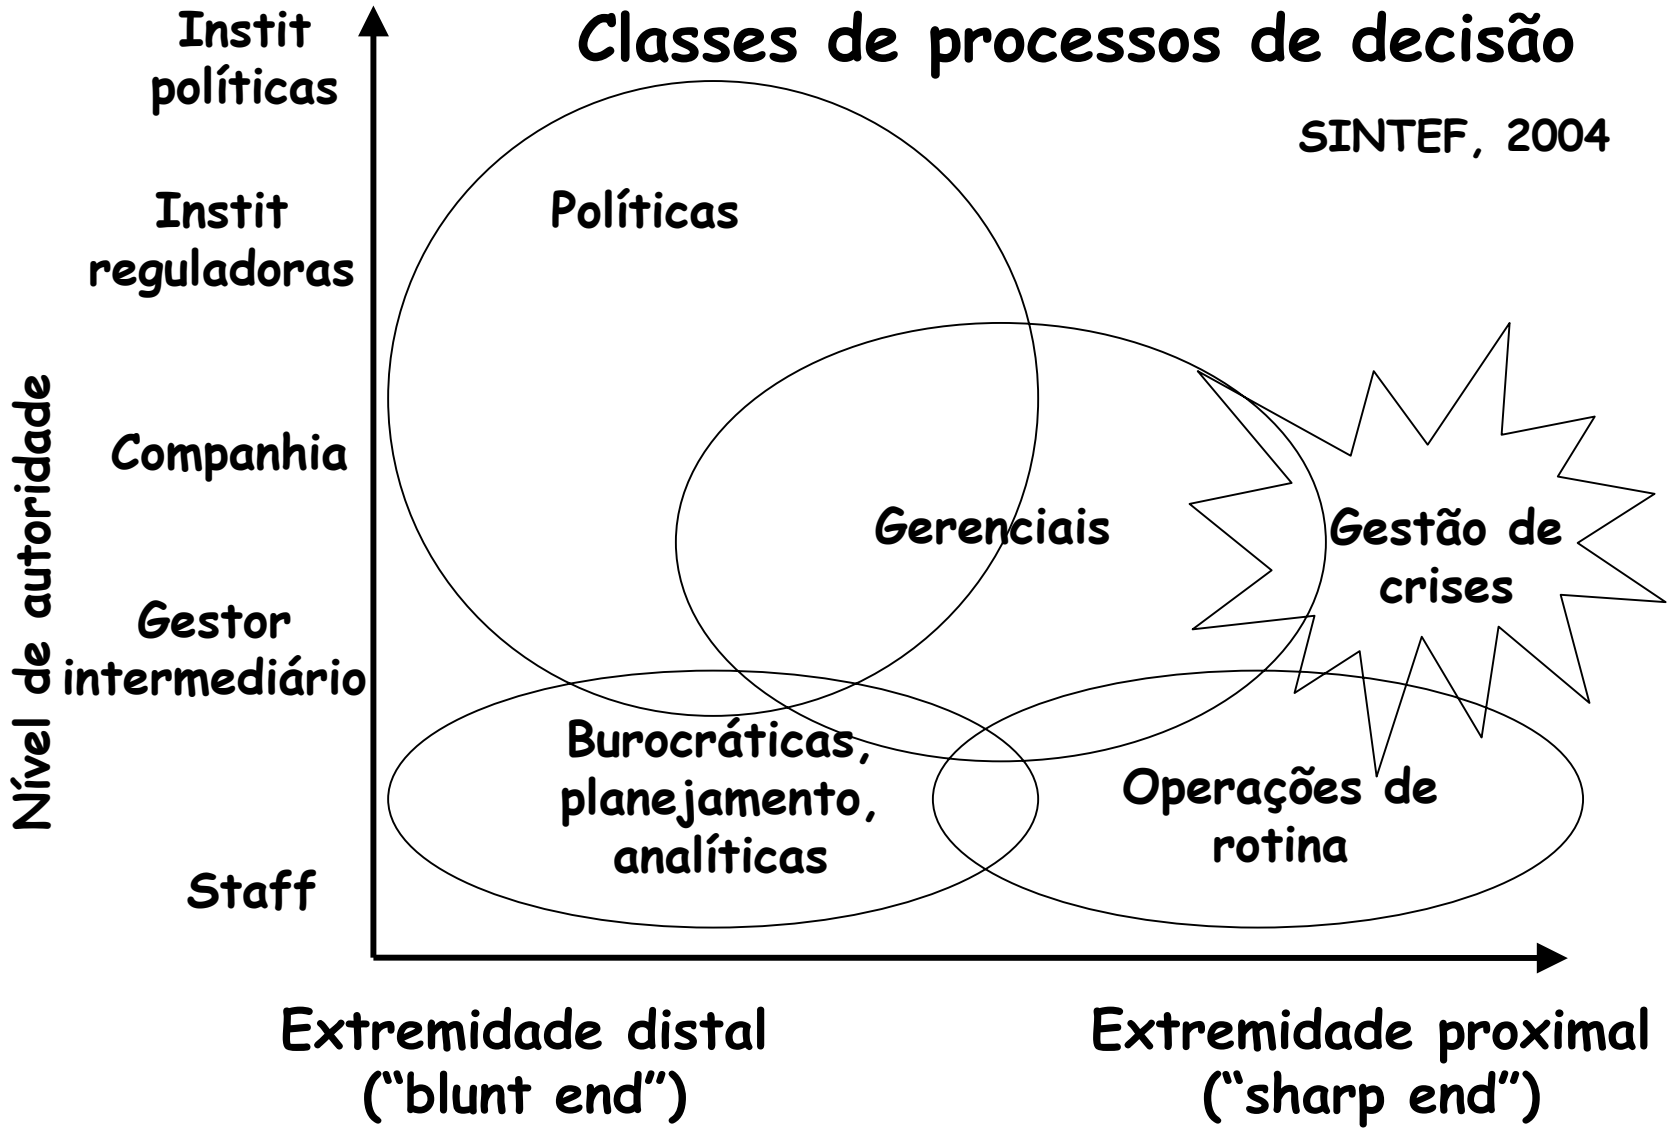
Classes de processos de decisão

SINTEF, 2004

Nível de autoridade

Instit políticas

Instit reguladoras

Companhia

Gestor intermediário

Staff

Políticas

Gerenciais

Gestão de crises

Burocráticas, planejamento, analíticas

Operações de rotina

Extremidade distal ("blunt end")

Extremidade proximal ("sharp end")